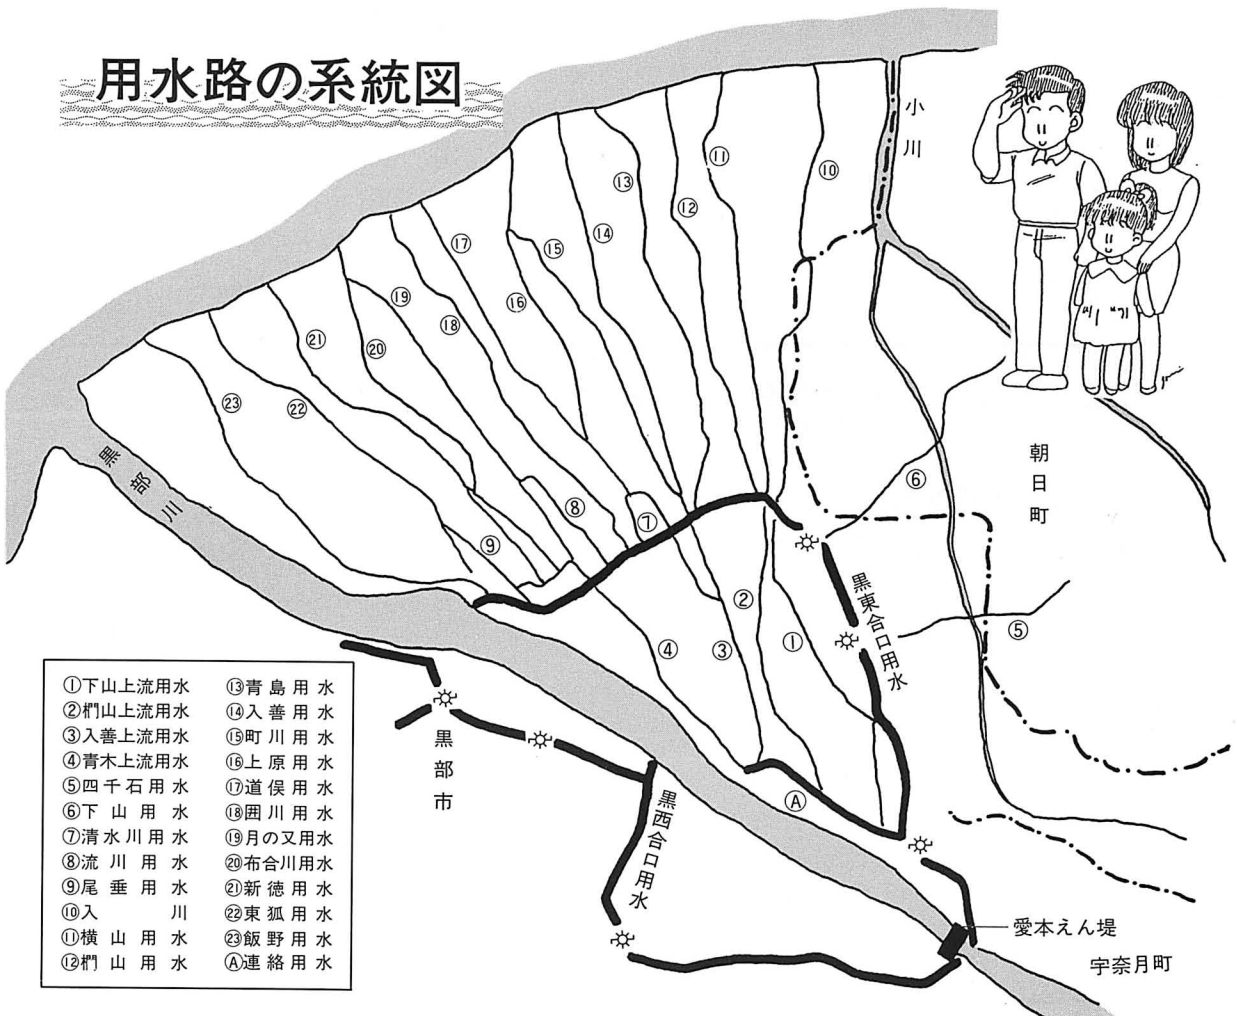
用水路の系統図

小川

⑩ ⑪ ⑬ ⑫ ⑭ ⑮ ⑰ ⑯ ⑲ ⑱ ㉑ ⑳ ㉓ ㉒

黒部川

朝日町

⑥ ⑧ ⑦ ⑨ ② ① ④ ③ ⑤

黒東合口用水

黒部市

黒西合口用水

Ⓐ

愛本えん堤

宇奈月町

| | |
|---|---|
| ①下山上流用水 | ⑬青島用水 |
| ②椚山上流用水 | ⑭入善用水 |
| ③入善上流用水 | ⑮町川用水 |
| ④青木上流用水 | ⑯上原用水 |
| ⑤四千石用水 | ⑰道俣用水 |
| ⑥下山用水 | ⑱囲川用水 |
| ⑦清水川用水 | ⑲月の又用水 |
| ⑧流川用水 | ⑳布合川用水 |
| ⑨尾垂用水 | ㉑新徳用水 |
| ⑩入川 | ㉒東狐用水 |
| ⑪横山用水 | ㉓飯野用水 |
| ⑫椚山用水 | Ⓐ連絡用水 |